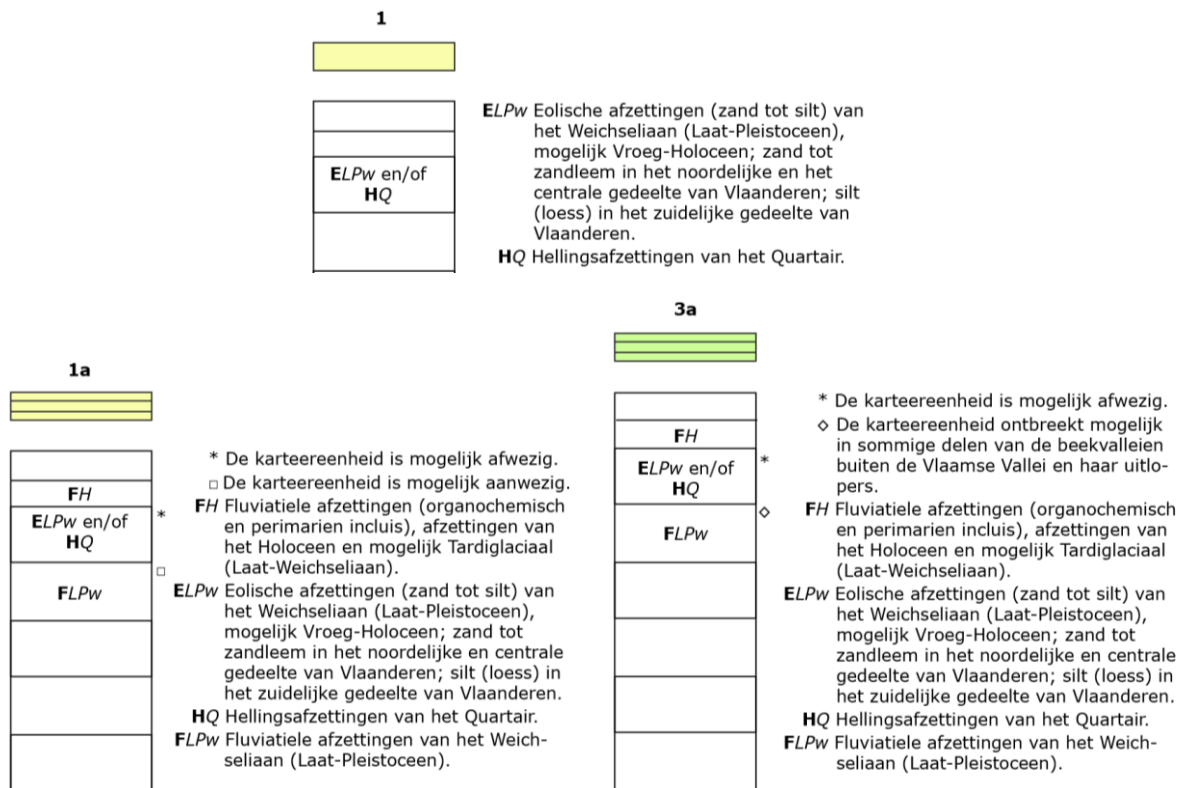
1

E*LPw* en/of
H*Q*

E*LPw* Eolische afzettingen (zand tot silt) van het Weichseliaan (Laat-Pleistoceen), mogelijk Vroeg-Holoceen; zand tot zandleem in het noordelijke en het centrale gedeelte van Vlaanderen; silt (loess) in het zuidelijke gedeelte van Vlaanderen.
H*Q* Hellingsafzettingen van het Quartair.

1a

F*H*
E*LPw* en/of
H*Q*
F*LPw*

* De karteereenheid is mogelijk afwezig.
□ De karteereenheid is mogelijk aanwezig.
F*H* Fluviatiele afzettingen (organochemisch en perimarien incluis), afzettingen van het Holoceen en mogelijk Tardiglaciaal (Laat-Weichseliaan).
E*LPw* Eolische afzettingen (zand tot silt) van het Weichseliaan (Laat-Pleistoceen), mogelijk Vroeg-Holoceen; zand tot zandleem in het noordelijke en centrale gedeelte van Vlaanderen; silt (loess) in het zuidelijke gedeelte van Vlaanderen.
H*Q* Hellingsafzettingen van het Quartair.
F*LPw* Fluviatiele afzettingen van het Weichseliaan (Laat-Pleistoceen).

3a

F*H*
E*LPw* en/of
H*Q*
F*LPw*

* De karteereenheid is mogelijk afwezig.
◇ De karteereenheid ontbreekt mogelijk in sommige delen van de beekvalleien buiten de Vlaamse Vallei en haar uitlopers.
F*H* Fluviatiele afzettingen (organochemisch en perimarien incluis), afzettingen van het Holoceen en mogelijk Tardiglaciaal (Laat-Weichseliaan).
E*LPw* Eolische afzettingen (zand tot silt) van het Weichseliaan (Laat-Pleistoceen), mogelijk Vroeg-Holoceen; zand tot zandleem in het noordelijke en centrale gedeelte van Vlaanderen; silt (loess) in het zuidelijke gedeelte van Vlaanderen.
H*Q* Hellingsafzettingen van het Quartair.
F*LPw* Fluviatiele afzettingen van het Weichseliaan (Laat-Pleistoceen).